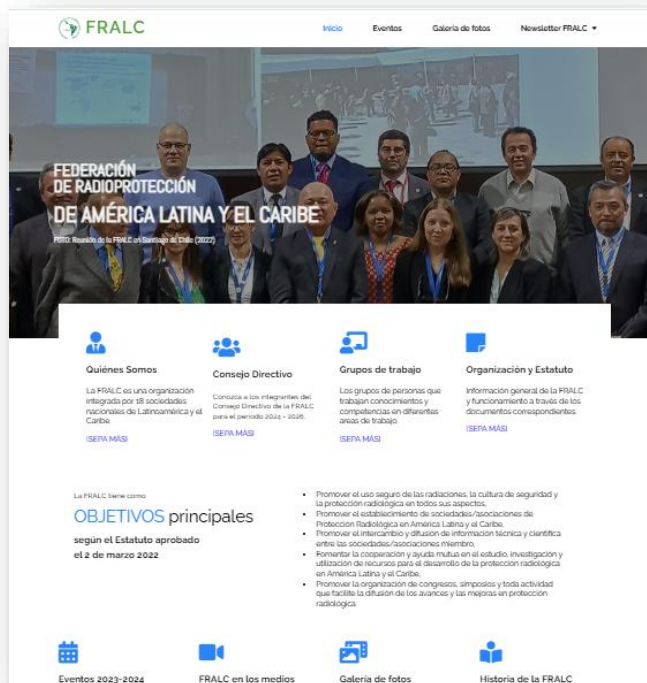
FRALC

Inicio Eventos Galería de fotos Newsletter FRALC ▾

FEDERACIÓN DE RADIOPROTECCIÓN
DE AMÉRICA LATINA Y EL CARIBE

FOTO: Reunión de la FRALC en Santiago de Chile (2022)

Quiénes Somos

La FRALC es una organización integrada por 18 sociedades nacionales de Latinoamérica y el Caribe.

¡SEPA MÁS!

Consejo Directivo

Conozca a los integrantes del Consejo Directivo de la FRALC para el período 2024 - 2026.

¡SEPA MÁS!

Grupos de trabajo

Los grupos de personas que trabajan conocimientos y competencias en diferentes áreas de trabajo.

¡SEPA MÁS!

Organización y Estatuto

Información general de la FRALC y funcionamiento a través de los documentos correspondientes.

¡SEPA MÁS!

La FRALC tiene como

OBJETIVOS principales

según el Estatuto aprobado el 2 de marzo 2022

• Promover el uso seguro de las radiaciones, la cultura de seguridad y la protección radiológica en todos sus aspectos.
• Promover el establecimiento de sociedades/asociaciones de Protección Radiológica en América Latina y el Caribe.
• Promover el intercambio y difusión de información técnica y científica entre las sociedades/asociaciones miembro.
• Fomentar la cooperación y ayuda mutua en el estudio, investigación y utilización de recursos para el desarrollo de la protección radiológica en América Latina y el Caribe.
• Promover la organización de congresos, simposios y toda actividad que facilite la difusión de los avances y las mejoras en protección radiológica.

Eventos 2023-2024

FRALC en los medios

Galería de fotos

Historia de la FRALC